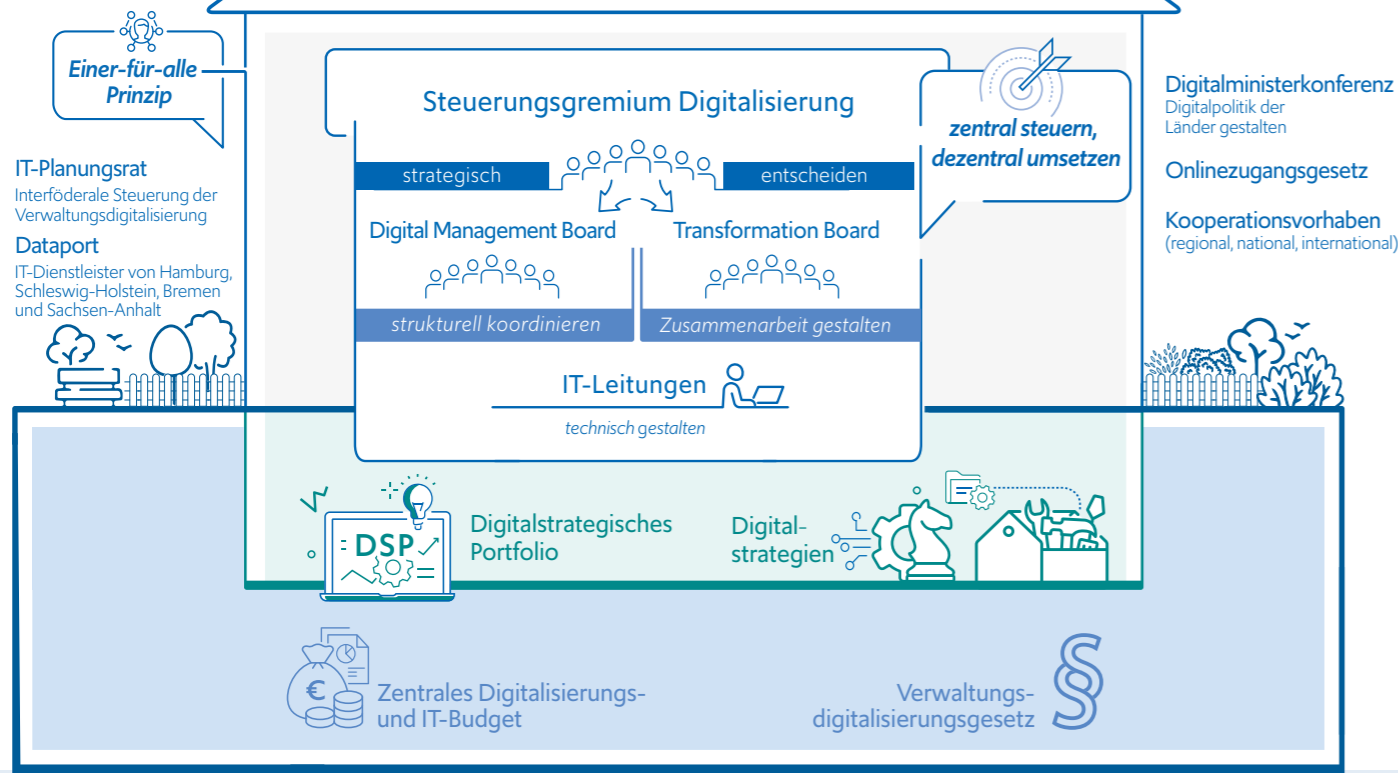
Einer-für-alle Prinzip

IT-Planungsrat
Interföderale Steuerung der Verwaltungsdigitalisierung

Dataport
IT-Dienstleister von Hamburg, Schleswig-Holstein, Bremen und Sachsen-Anhalt

Steuerungsgremium Digitalisierung

strategisch

entscheiden

Digital Management Board

Transformation Board

strukturell koordinieren

Zusammenarbeit gestalten

IT-Leitungen

technisch gestalten

zentral steuern, dezentral umsetzen

Digitalministerkonferenz
Digitalpolitik der Länder gestalten

Onlinezugangsgesetz

Kooperationsvorhaben
(regional, national, international)

DSP

Digitalstrategisches Portfolio

Digital-strategien

€

Zentrales Digitalisierungs- und IT-Budget

§

Verwaltungs-digitalisierungsgesetz